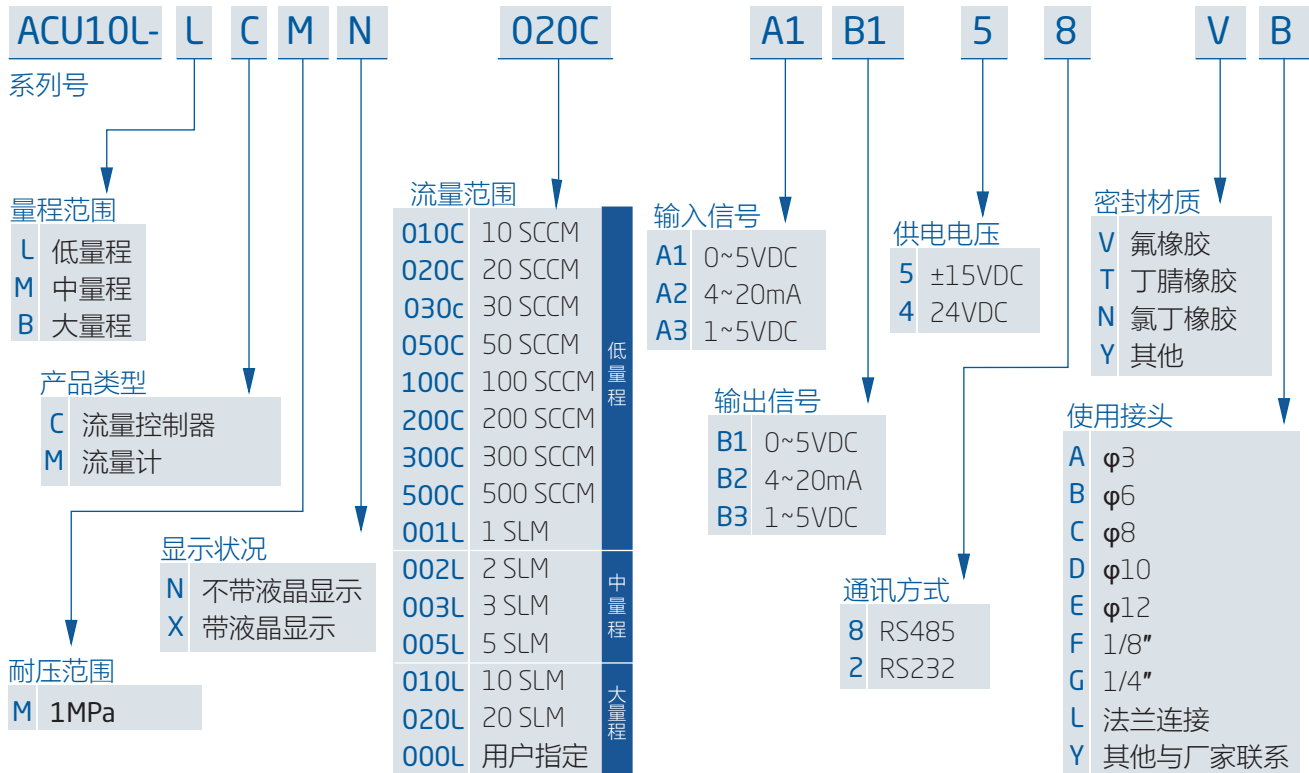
ACU10L- L C M N 020C A1 B1 5 8 V B

系列号

量程范围

| L | 低量程 |
|---|---|
| M | 中量程 |
| B | 大量程 |

产品类型

| C | 流量控制器 |
|---|---|
| M | 流量计 |

显示状况

| N | 不带液晶显示 |
|---|---|
| X | 带液晶显示 |

耐压范围

| M | 1MPa |
|---|---|

流量范围

| 010C | 10 SCCM | 低量程 |
|---|---|---|
| 020C | 20 SCCM | |
| 030c | 30 SCCM | |
| 050C | 50 SCCM | |
| 100C | 100 SCCM | |
| 200C | 200 SCCM | |
| 300C | 300 SCCM | |
| 500C | 500 SCCM | |
| 001L | 1 SLM | |
| 002L | 2 SLM | 中量程 |
| 003L | 3 SLM | |
| 005L | 5 SLM | |
| 010L | 10 SLM | 大量程 |
| 020L | 20 SLM | |
| 000L | 用户指定 | |

输入信号

| A1 | 0~5VDC |
|---|---|
| A2 | 4~20mA |
| A3 | 1~5VDC |

输出信号

| B1 | 0~5VDC |
|---|---|
| B2 | 4~20mA |
| B3 | 1~5VDC |

供电电压

| 5 | ±15VDC |
|---|---|
| 4 | 24VDC |

通讯方式

| 8 | RS485 |
|---|---|
| 2 | RS232 |

密封材质

| V | 氟橡胶 |
|---|---|
| T | 丁腈橡胶 |
| N | 氯丁橡胶 |
| Y | 其他 |

使用接头

| A | φ3 |
|---|---|
| B | φ6 |
| C | φ8 |
| D | φ10 |
| E | φ12 |
| F | 1/8″ |
| G | 1/4″ |
| L | 法兰连接 |
| Y | 其他与厂家联系 |